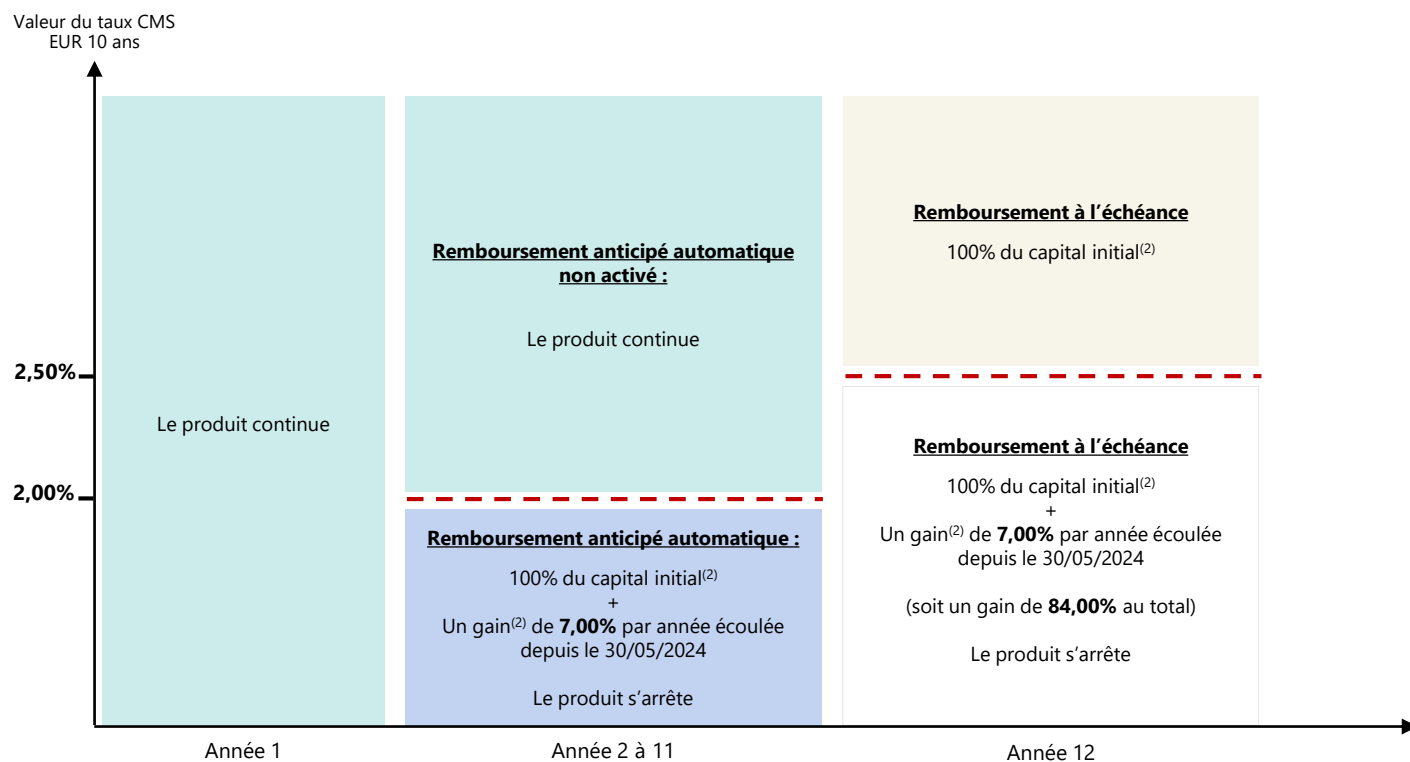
Valeur du taux CMS EUR 10 ans

2,50%

2,00%

Le produit continue

Remboursement anticipé automatique non activé :

Le produit continue

Remboursement anticipé automatique :

100% du capital initial$^{(2)}$
+
Un gain$^{(2)}$ de **7,00%** par année écoulée depuis le 30/05/2024

Le produit s'arrête

Remboursement à l'échéance

100% du capital initial$^{(2)}$

Remboursement à l'échéance

100% du capital initial$^{(2)}$
+
Un gain$^{(2)}$ de **7,00%** par année écoulée depuis le 30/05/2024

(soit un gain de **84,00%** au total)

Le produit s'arrête

Année 1

Année 2 à 11

Année 12